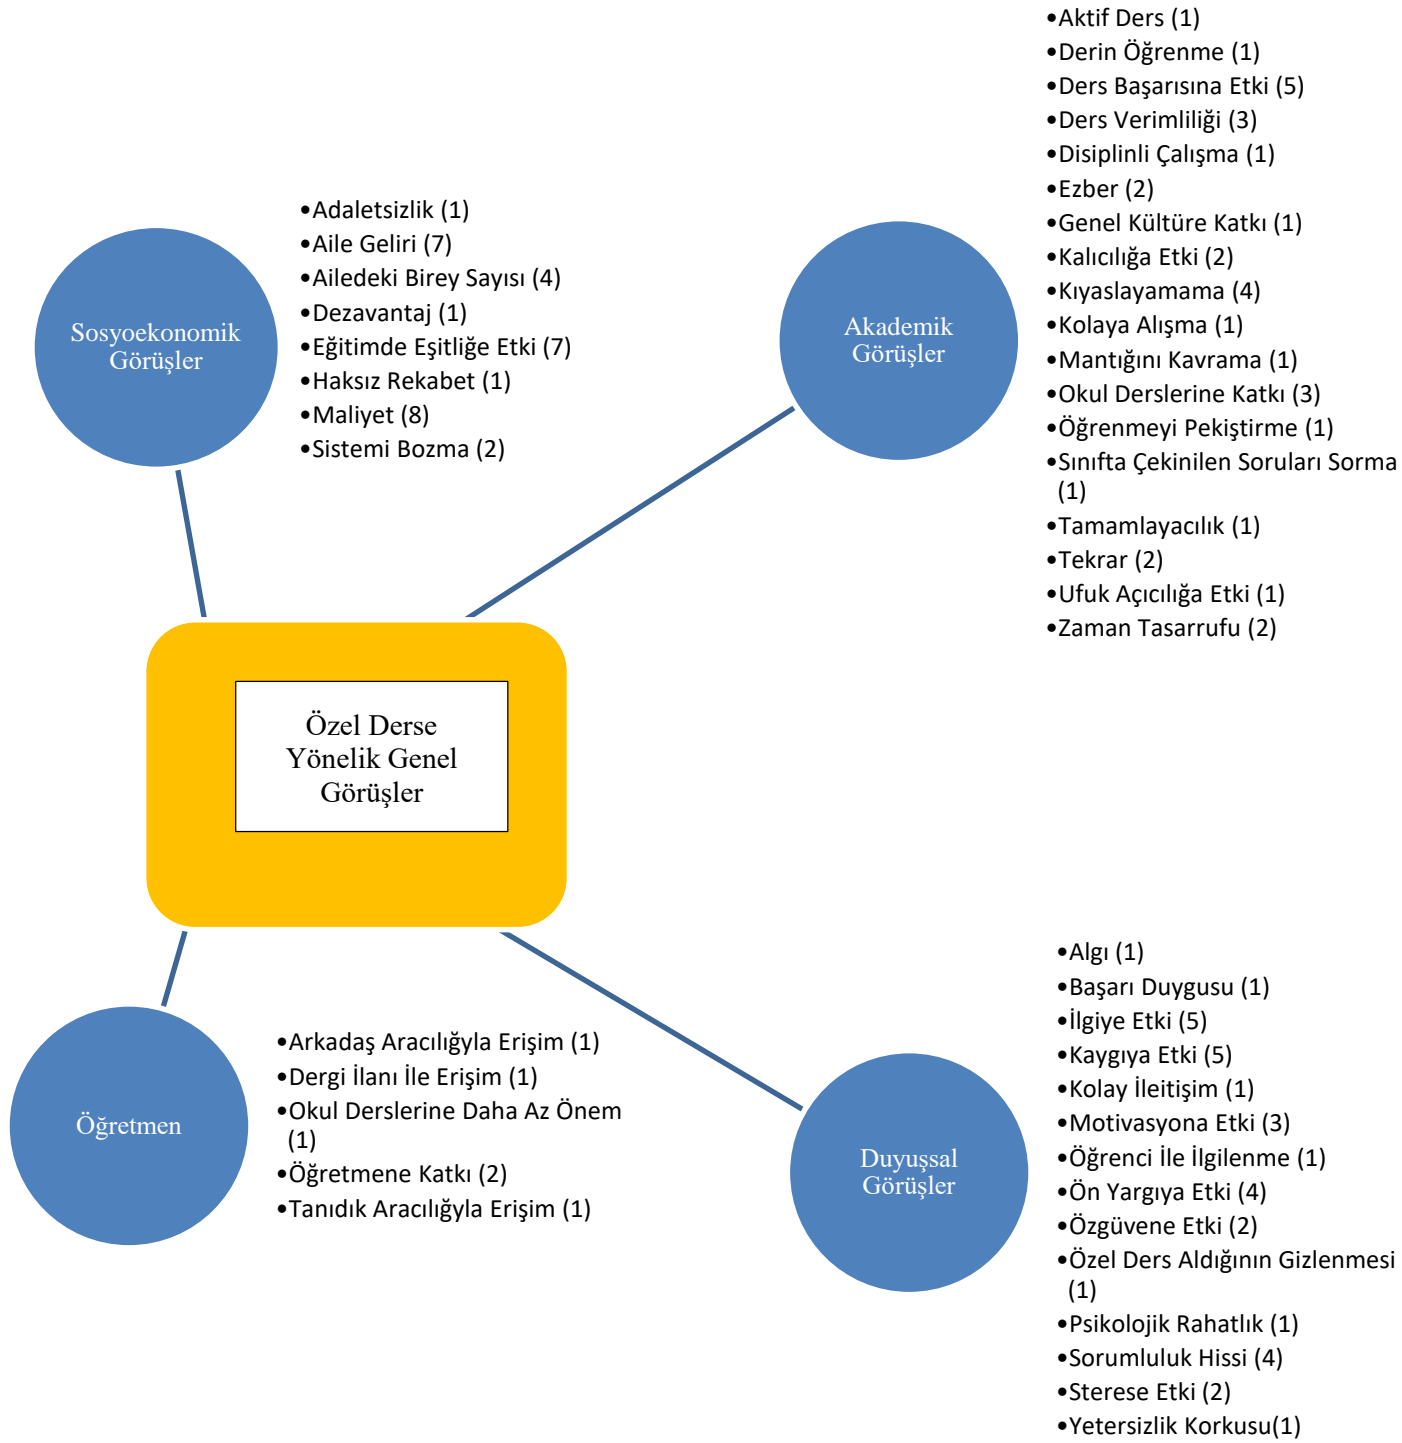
Özel Derse Yönelik Genel Görüşler

Sosyoekonomik Görüşler

•Adaletsizlik (1)
•Aile Geliri (7)
•Ailedeki Birey Sayısı (4)
•Dezavantaj (1)
•Eğitimde Eşitliğe Etki (7)
•Haksız Rekabet (1)
•Maliyet (8)
•Sistemi Bozma (2)

Akademik Görüşler

•Aktif Ders (1)
•Derin Öğrenme (1)
•Ders Başarısına Etki (5)
•Ders Verimliliği (3)
•Disiplinli Çalışma (1)
•Ezber (2)
•Genel Kültüre Katkı (1)
•Kalıcılığa Etki (2)
•Kıyaslayamama (4)
•Kolaya Alışma (1)
•Mantığını Kavrama (1)
•Okul Derslerine Katkı (3)
•Öğrenmeyi Pekiştirme (1)
•Sınıfta Çekinilen Soruları Sorma (1)
•Tamamlayacılık (1)
•Tekrar (2)
•Ufuk Açıcılığa Etki (1)
•Zaman Tasarrufu (2)

Öğretmen

•Arkadaş Aracılığyla Erişim (1)
•Dergi İlanı İle Erişim (1)
•Okul Derslerine Daha Az Önem (1)
•Öğretmene Katkı (2)
•Tanıdık Aracılığyla Erişim (1)

Duyuşsal Görüşler

•Algı (1)
•Başarı Duygusu (1)
•İlgiye Etki (5)
•Kaygıya Etki (5)
•Kolay İleitişim (1)
•Motivasyona Etki (3)
•Öğrenci İle İlgilenme (1)
•Ön Yargıya Etki (4)
•Özgüvene Etki (2)
•Özel Ders Aldığının Gizlenmesi (1)
•Psikolojik Rahatlık (1)
•Sorumluluk Hissi (4)
•Sterese Etki (2)
•Yetersizlik Korkusu(1)